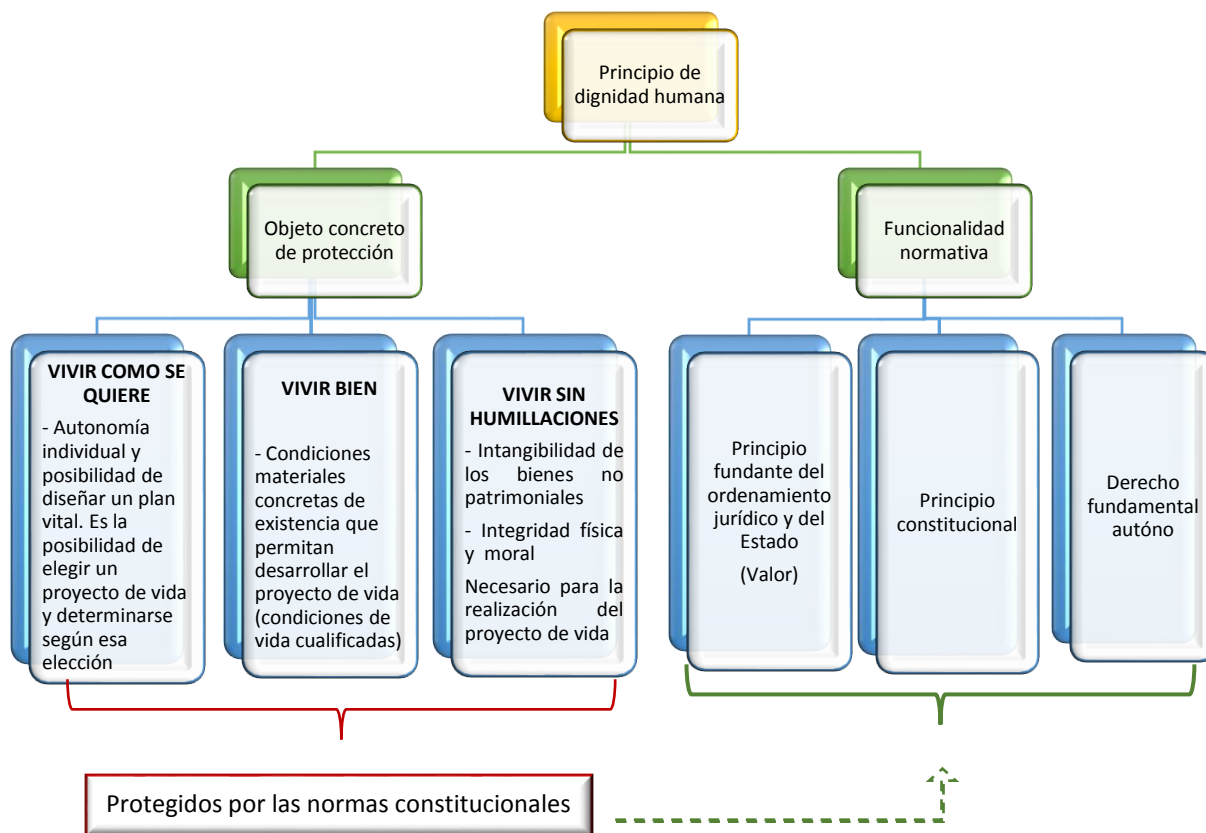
Principio de dignidad humana

Objeto concreto de protección

Funcionalidad normativa

VIVIR COMO SE QUIERE

- Autonomía individual y posibilidad de diseñar un plan vital. Es la posibilidad de elegir un proyecto de vida y determinarse según esa elección

VIVIR BIEN

- Condiciones materiales concretas de existencia que permitan desarrollar el proyecto de vida (condiciones de vida cualificadas)

VIVIR SIN HUMILLACIONES

- Intangibilidad de los bienes no patrimoniales

- Integridad física y moral

Necesario para la realización del proyecto de vida

Principio fundante del ordenamiento jurídico y del Estado

(Valor)

Principio constitucional

Derecho fundamental autóno

Protegidos por las normas constitucionales